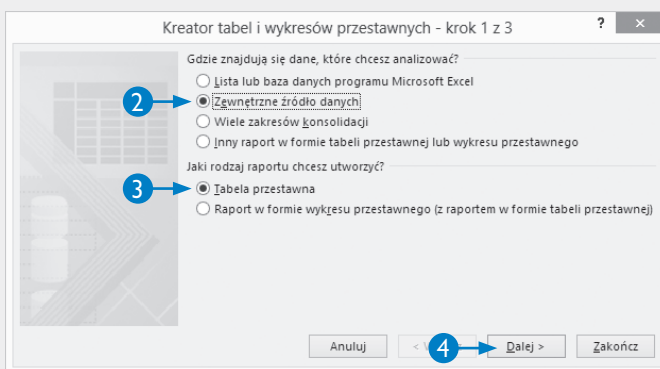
Kreator tabel i wykresów przestawnych - krok 1 z 3

?

Gdzie znajdują się dane, które chcesz analizować?

Lista lub baza danych programu Microsoft Excel

2

Zewnętrzne źródło danych

Wiele zakresów konsolidacji

Inny raport w formie tabeli przestawnej lub wykresu przestawnego

Jaki rodzaj raportu chcesz utworzyć?

3

Tabela przestawna

Raport w formie wykresu przestawnego (z raportem w formie tabeli przestawnej)

Anuluj

< W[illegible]

4

Dalej >

Zakończ